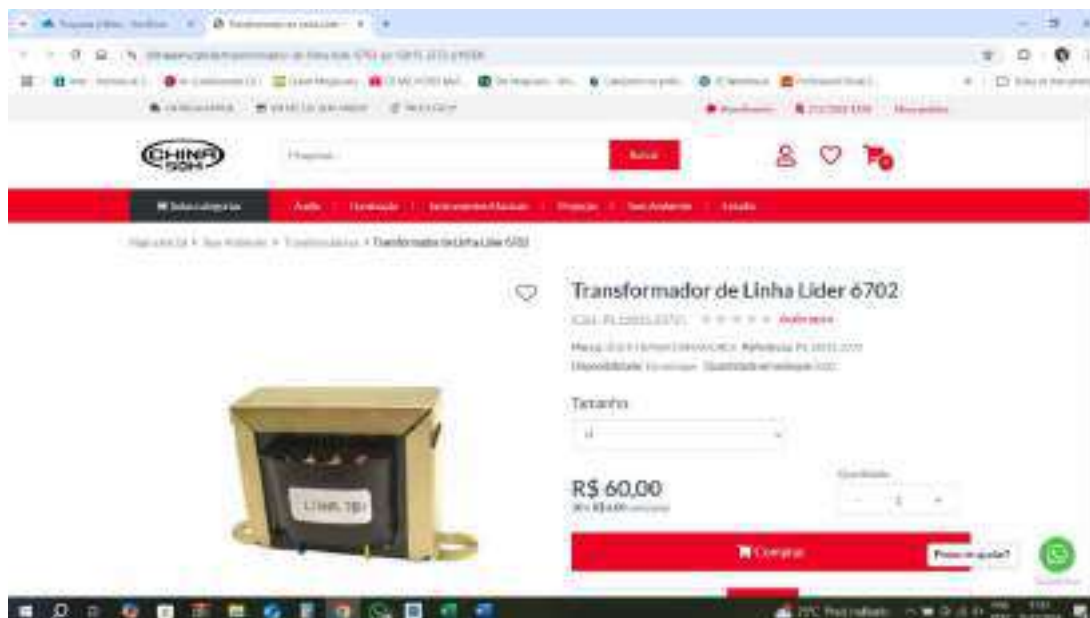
CHINA SOM

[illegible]

Buscar

Todas categorias | Áudio | Iluminação | Instrumentos Musicais | Proteção | Som Ambiente | Estúdio

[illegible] > Som Ambiente > Transformadores > Transformador de Linha Lider 6702

Transformador de Linha Lider 6702

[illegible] Avaliar agora

Marca: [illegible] Referência: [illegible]

Disponibilidade: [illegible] Quantidade em estoque: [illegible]

Tamanho

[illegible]

LINHA 780

R$ 60,00

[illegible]

Quantidade

- 1 +

Comprar

Posso ajudar?

27°C Pred ensolarado